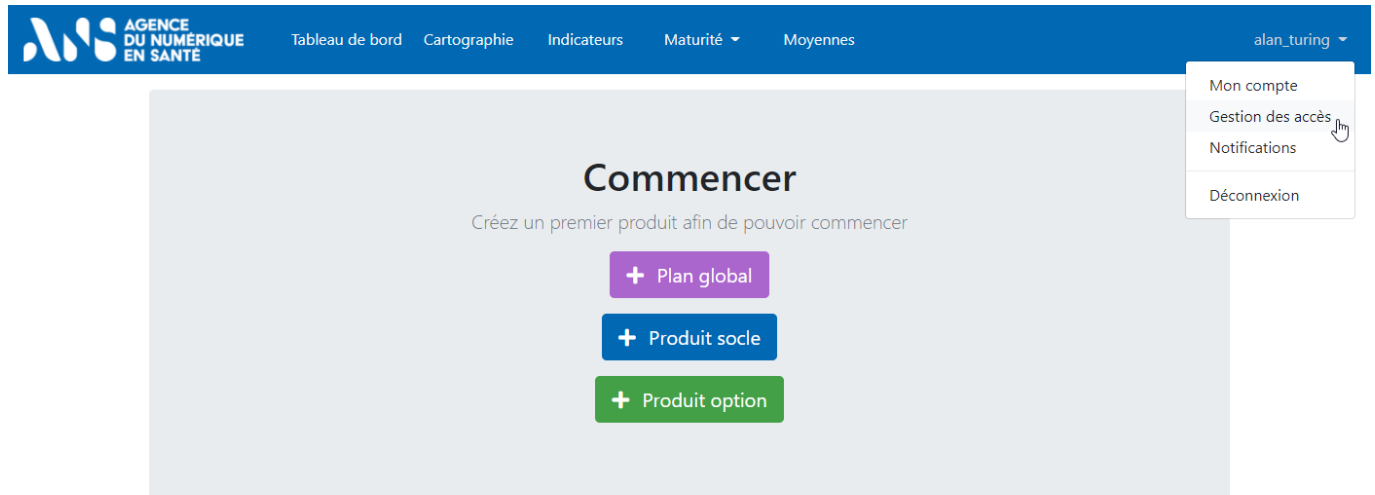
AGENCE DU NUMÉRIQUE EN SANTÉ

Tableau de bord Cartographie Indicateurs Maturité Moyennes

alan_turing

Mon compte
Gestion des accès
Notifications
Déconnexion

Commencer

Créez un premier produit afin de pouvoir commencer

+ Plan global

+ Produit socle

+ Produit option